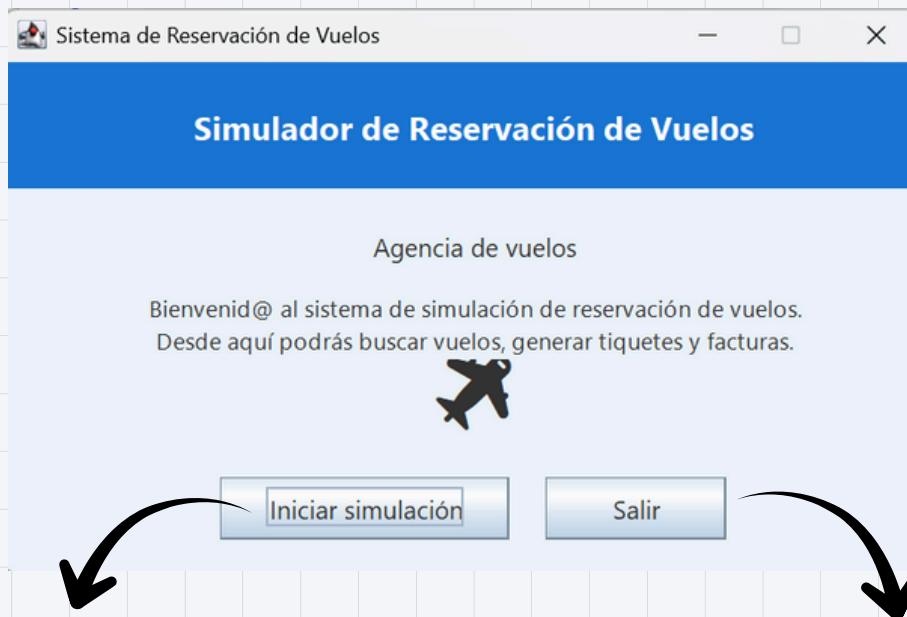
Sistema de Reservación de Vuelos

Simulador de Reservación de Vuelos

Agencia de vuelos

Bienvenid@ al sistema de simulación de reservación de vuelos.
Desde aquí podrás buscar vuelos, generar tiquetes y facturas.

Iniciar simulación

Salir